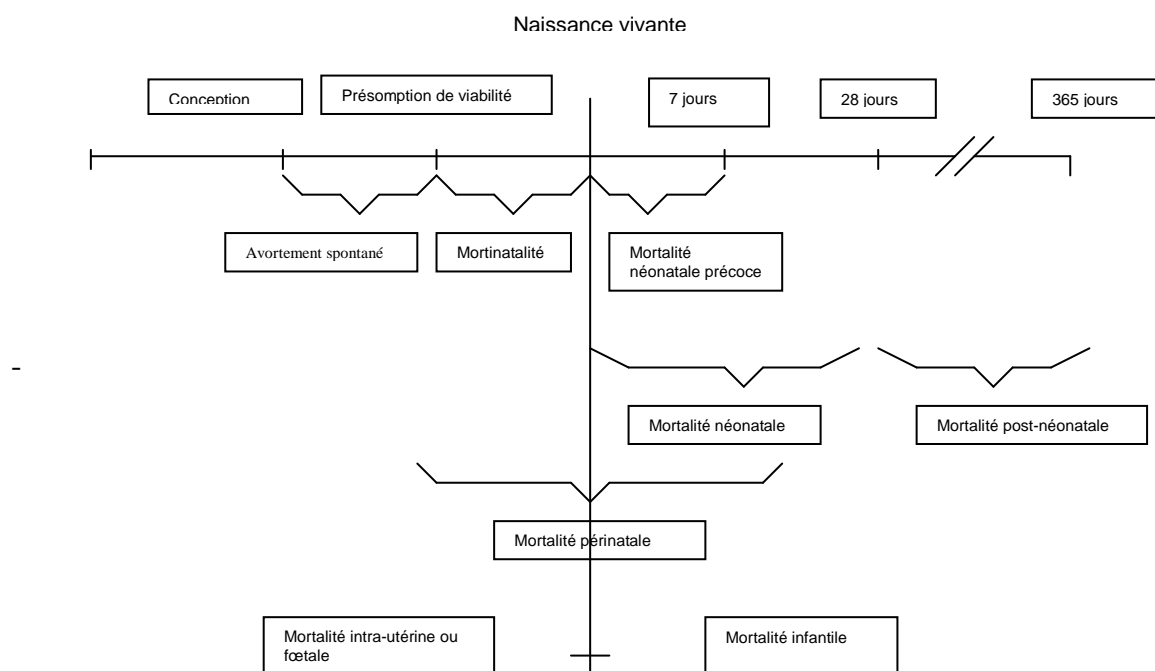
Naissance vivante

Conception

Présomption de viabilité

7 jours

28 jours

365 jours

Avortement spontané

Mortinatalité

Mortalité néonatale précoce

-

Mortalité néonatale

Mortalité post-néonatale

Mortalité périnatale

Mortalité intra-utérine ou fœtale

Mortalité infantile